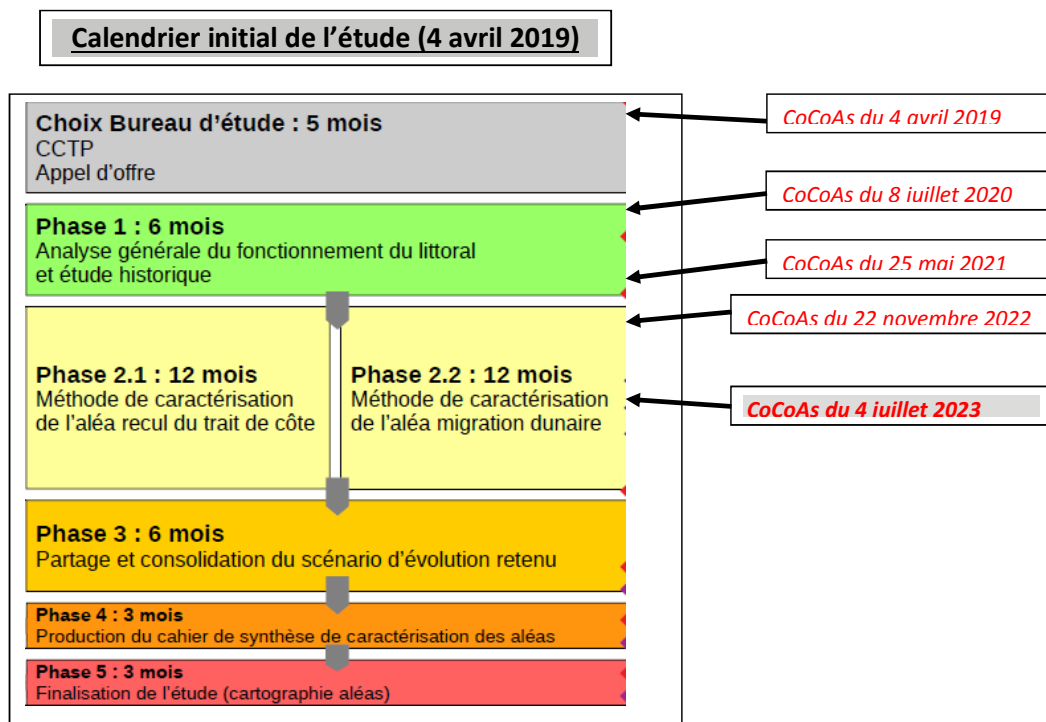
Calendrier initial de l’étude (4 avril 2019)

Choix Bureau d’étude : 5 mois
CCTP
Appel d’offre

CoCoAs du 4 avril 2019

Phase 1 : 6 mois
Analyse générale du fonctionnement du littoral et étude historique

CoCoAs du 8 juillet 2020

CoCoAs du 25 mai 2021

CoCoAs du 22 novembre 2022

Phase 2.1 : 12 mois
Méthode de caractérisation de l’aléa recul du trait de côte

Phase 2.2 : 12 mois
Méthode de caractérisation de l’aléa migration dunaire

CoCoAs du 4 juillet 2023

Phase 3 : 6 mois
Partage et consolidation du scénario d’évolution retenu

Phase 4 : 3 mois
Production du cahier de synthèse de caractérisation des aléas

Phase 5 : 3 mois
Finalisation de l’étude (cartographie aléas)